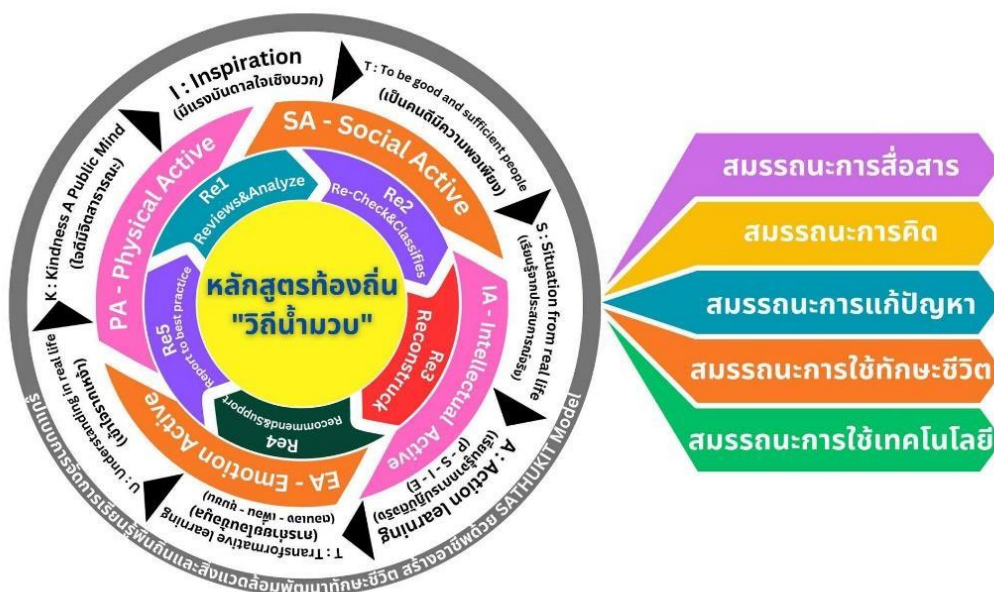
I : Inspiration
(มีแรงบันดาลใจเชิงบวก)

T : To be good and sufficient people
(เป็นคนดีมีความพอเพียง)

S : Situation from real life
(เรียนรู้จากประสบการณ์จริง)

A : Action learning
(เรียนรู้จากการปฏิบัติจริง
(P - S - I - E))

T : Transformative learning
(การเรียนรู้เปลี่ยนแปลง
(ปลดล็อค - เพิ่ม - ต่อยอด))

U : Understanding in real life
(เข้าใจความจริง)

K : Kindness A Public Mind
(จิตมีจิตสาธารณะ)

รูปแบบการจัดการเรียนรู้พื้นถิ่นและสิ่งแวดล้อมพัฒนาทักษะชีวิต สร้างอาชีพด้วย SATHUKIT Model

PA - Physical Active

SA - Social Active

IA - Intellectual Active

EA - Emotion Active

Re1
Reviews&Analyze

Re2
Re-Check&Classifies

Re3
Reconstruck

Re4
Recommend&Support

Re5
Report to best practice

หลักสูตรท้องถิ่น
"วิถีน้ำมวบ"

สมรรถนะการสื่อสาร

สมรรถนะการคิด

สมรรถนะการแก้ปัญหา

สมรรถนะการใช้ทักษะชีวิต

สมรรถนะการใช้เทคโนโลยี